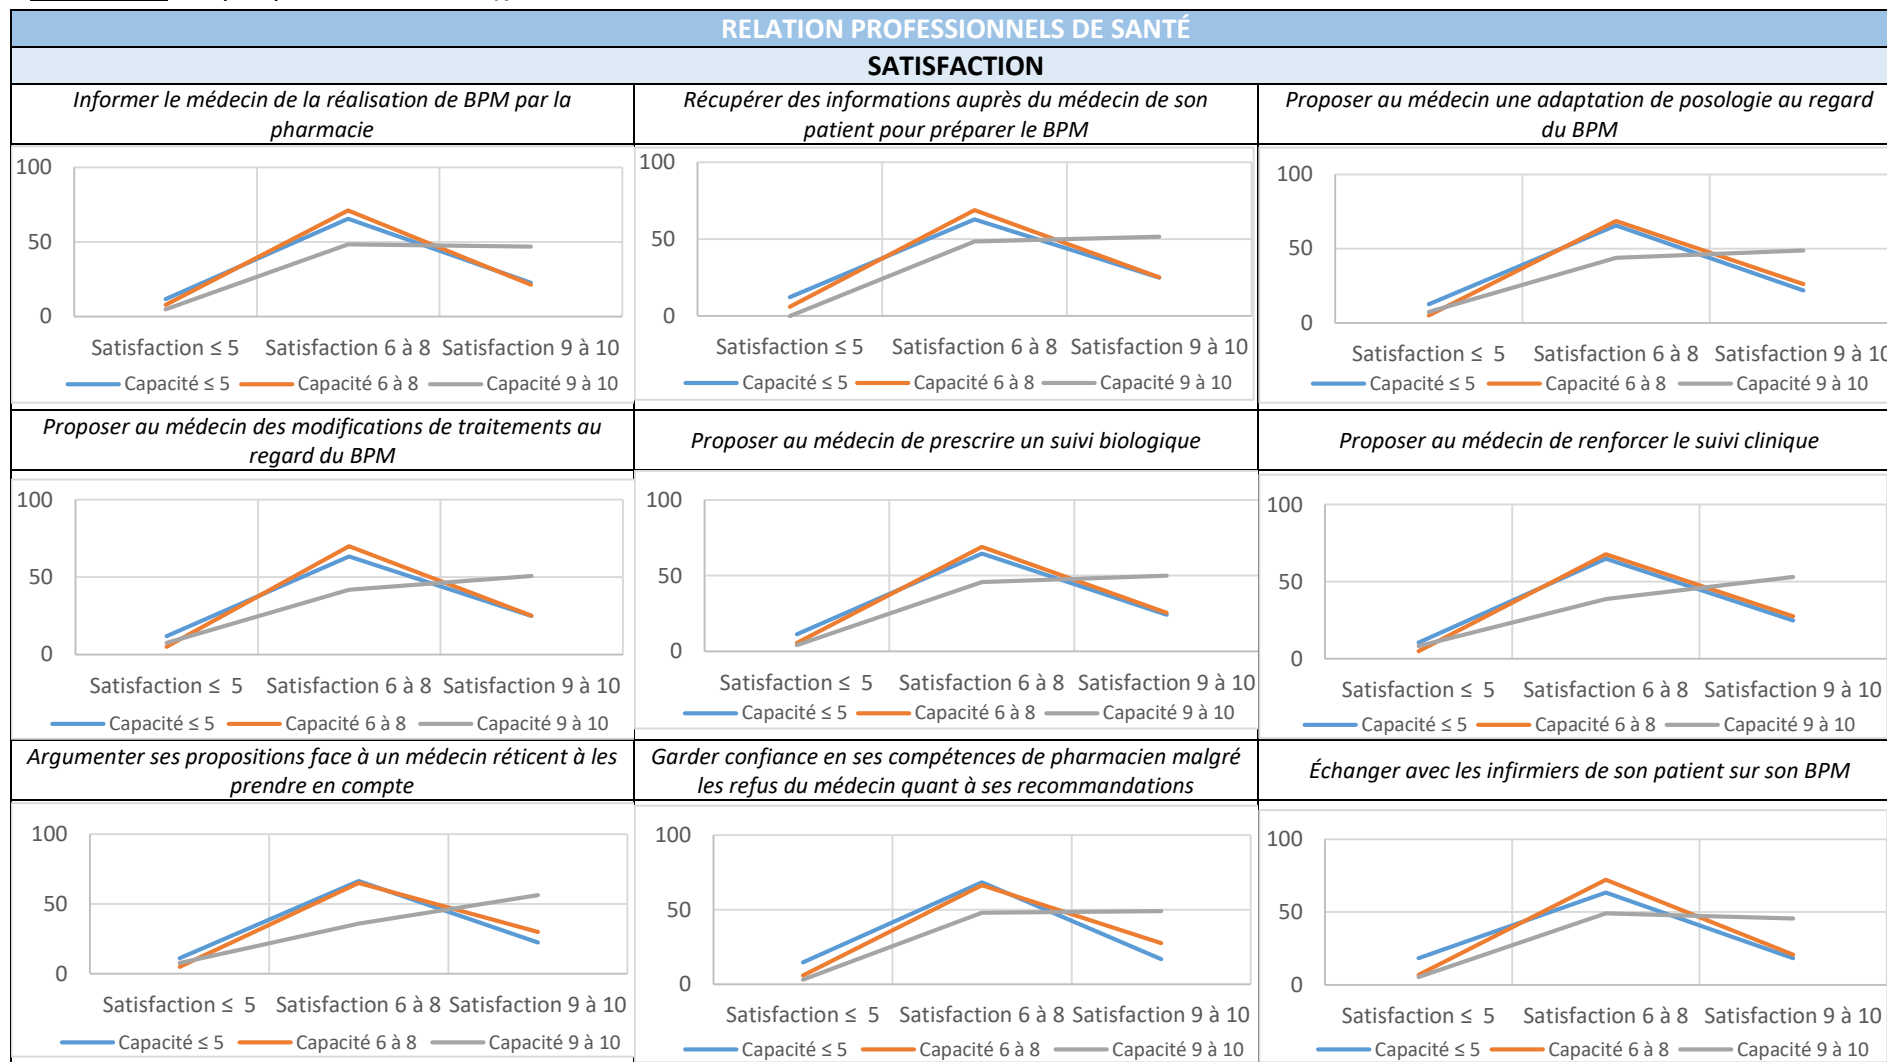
RELATION PROFESSIONNELS DE SANTÉ

SATISFACTION

Informer le médecin de la réalisation de BPM par la pharmacie

100
50
0
Satisfaction ≤ 5 Satisfaction 6 à 8 Satisfaction 9 à 10
Capacité ≤ 5 Capacité 6 à 8 Capacité 9 à 10

Récupérer des informations auprès du médecin de son patient pour préparer le BPM

100
50
0
Satisfaction ≤ 5 Satisfaction 6 à 8 Satisfaction 9 à 10
Capacité ≤ 5 Capacité 6 à 8 Capacité 9 à 10

Proposer au médecin une adaptation de posologie au regard du BPM

100
50
0
Satisfaction ≤ 5 Satisfaction 6 à 8 Satisfaction 9 à 10
Capacité ≤ 5 Capacité 6 à 8 Capacité 9 à 10

Proposer au médecin des modifications de traitements au regard du BPM

100
50
0
Satisfaction ≤ 5 Satisfaction 6 à 8 Satisfaction 9 à 10
Capacité ≤ 5 Capacité 6 à 8 Capacité 9 à 10

Proposer au médecin de prescrire un suivi biologique

100
50
0
Satisfaction ≤ 5 Satisfaction 6 à 8 Satisfaction 9 à 10
Capacité ≤ 5 Capacité 6 à 8 Capacité 9 à 10

Proposer au médecin de renforcer le suivi clinique

100
50
0
Satisfaction ≤ 5 Satisfaction 6 à 8 Satisfaction 9 à 10
Capacité ≤ 5 Capacité 6 à 8 Capacité 9 à 10

Argumenter ses propositions face à un médecin réticent à les prendre en compte

100
50
0
Satisfaction ≤ 5 Satisfaction 6 à 8 Satisfaction 9 à 10
Capacité ≤ 5 Capacité 6 à 8 Capacité 9 à 10

Garder confiance en ses compétences de pharmacien malgré les refus du médecin quant à ses recommandations

100
50
0
Satisfaction ≤ 5 Satisfaction 6 à 8 Satisfaction 9 à 10
Capacité ≤ 5 Capacité 6 à 8 Capacité 9 à 10

Échanger avec les infirmiers de son patient sur son BPM

100
50
0
Satisfaction ≤ 5 Satisfaction 6 à 8 Satisfaction 9 à 10
Capacité ≤ 5 Capacité 6 à 8 Capacité 9 à 10